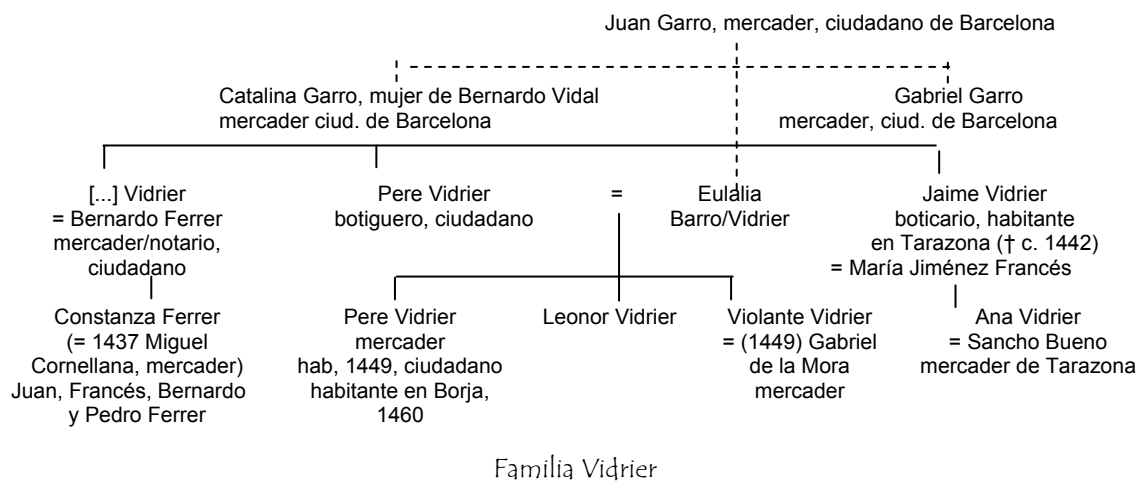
Juan Garro, mercader, ciudadano de Barcelona

Catalina Garro, mujer de Bernardo Vidal mercader ciud. de Barcelona

Gabriel Garro mercader, ciud. de Barcelona

[...] Vidrier = Bernardo Ferrer mercader/notario, ciudadano

Pere Vidrier botiguero, ciudadano

=

Eulalia Barro/Vidrier

Jaime Vidrier boticario, habitante en Tarazona († c. 1442) = María Jiménez Francés

Constanza Ferrer (= 1437 Miguel Cornellana, mercader) Juan, Francés, Bernardo y Pedro Ferrer

Pere Vidrier mercader hab, 1449, ciudadano habitante en Borja, 1460

Leonor Vidrier

Violante Vidrier = (1449) Gabriel de la Mora mercader

Ana Vidrier = Sancho Bueno mercader de Tarazona

Familia Vidrier